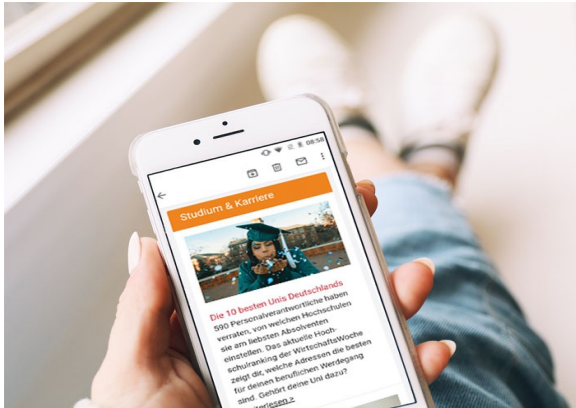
08:58

Studium & Karriere

Die 10 besten Unis Deutschlands

590 Personalverantwortliche haben verraten, von welchen Hochschulen sie am liebsten Absolventen einstellen. Das aktuelle Hochschulranking der WirtschaftsWoche zeigt dir, welche Adressen die besten für deinen beruflichen Werdegang sind. Gehört deine Uni dazu?

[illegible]iterlesen >